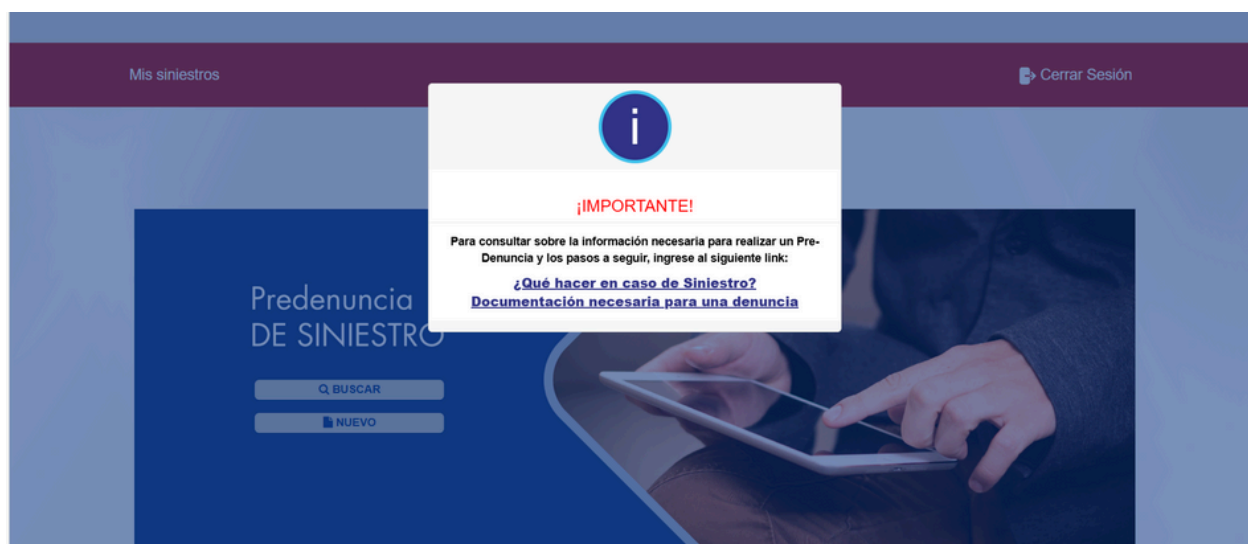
Mis siniestros

Cerrar Sesión

i

¡IMPORTANTE!

Para consultar sobre la información necesaria para realizar un Pre-Denuncia y los pasos a seguir, ingrese al siguiente link:

¿Qué hacer en caso de Siniestro?
Documentación necesaria para una denuncia

Predenuncia
DE SINIESTRO

BUSCAR

NUEVO